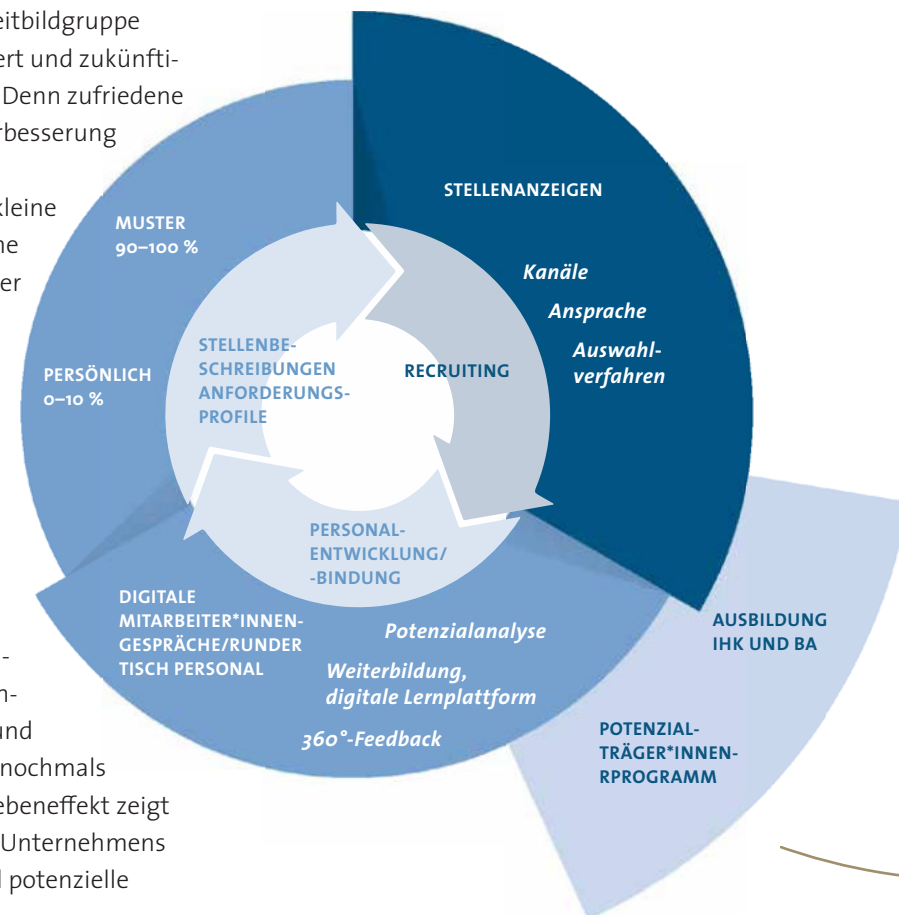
eitbildgruppe
ert und zukünfti-
Denn zufriedene
rbesserung

kleine
ne
er

-
n-
und
nochmals
ebeneffekt zeigt
Unternehmens
potenzielle

STELLENANZEIGEN

Kanäle

Ansprache

Auswahlverfahren

MUSTER
90–100 %

PERSÖNLICH
0–10 %

STELLENBESCHREIBUNGEN
ANFORDERUNGSPROFILE

RECRUITING

PERSONALENTWICKLUNG/
-BINDUNG

DIGITALE
MITARBEITER*INNENGESPRÄCHE/RUNDER
TISCH PERSONAL

Potenzialanalyse

Weiterbildung,
digitale Lernplattform

360°-Feedback

AUSBILDUNG
IHK UND BA

POTENZIALTRÄGER*INNENRPROGRAMM